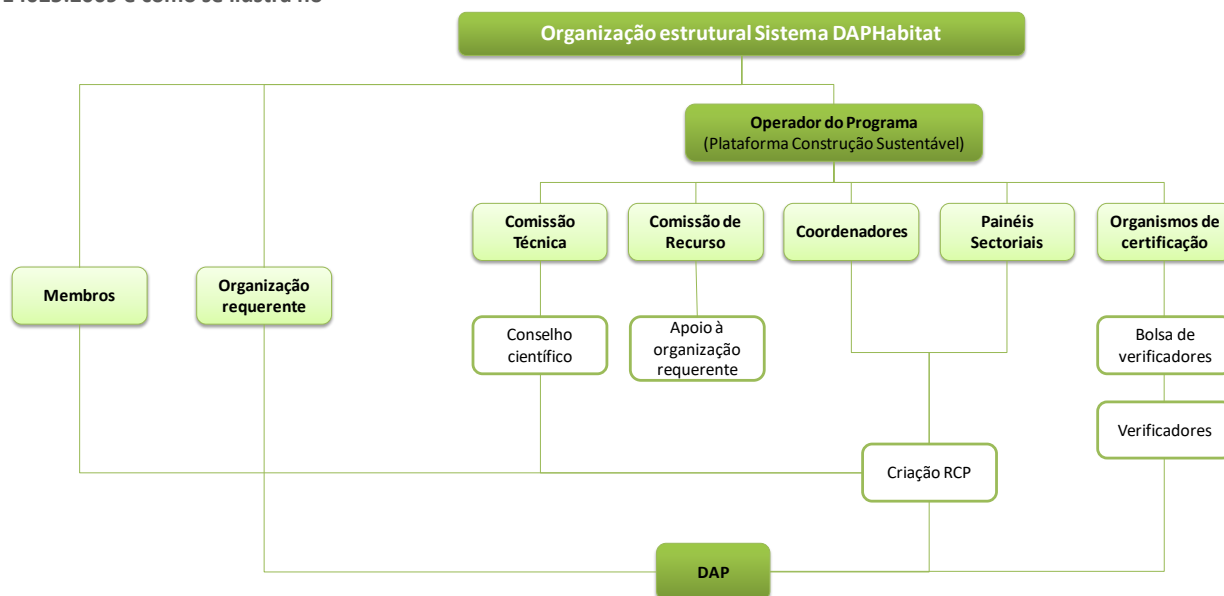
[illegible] 14025:2009 e como se ilustra na

Organização estrutural Sistema DAPHabitat

Operador do Programa
(Plataforma Construção Sustentável)

Comissão Técnica

Comissão de Recurso

Coordenadores

Painéis Sectoriais

Organismos de certificação

Membros

Organização requerente

Conselho científico

Apoio à organização requerente

Bolsa de verificadores

Verificadores

Criação RCP

DAP